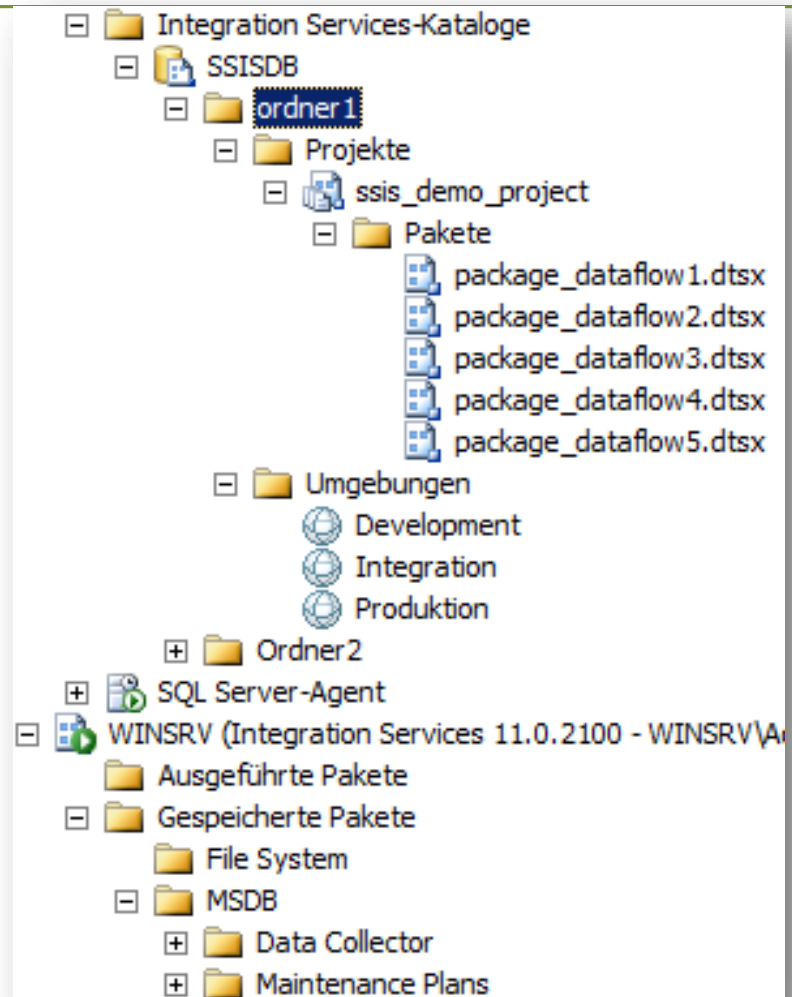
Integration Services-Kataloge
SSISDB
ordner1
Projekte
ssis_demo_project
Pakete
package_dataflow1.dtsx
package_dataflow2.dtsx
package_dataflow3.dtsx
package_dataflow4.dtsx
package_dataflow5.dtsx
Umgebungen
Development
Integration
Produktion
Ordner2
SQL Server-Agent
WINSRV (Integration Services 11.0.2100 - WINSRV\A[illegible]
Ausgeführte Pakete
Gespeicherte Pakete
File System
MSDB
Data Collector
Maintenance Plans